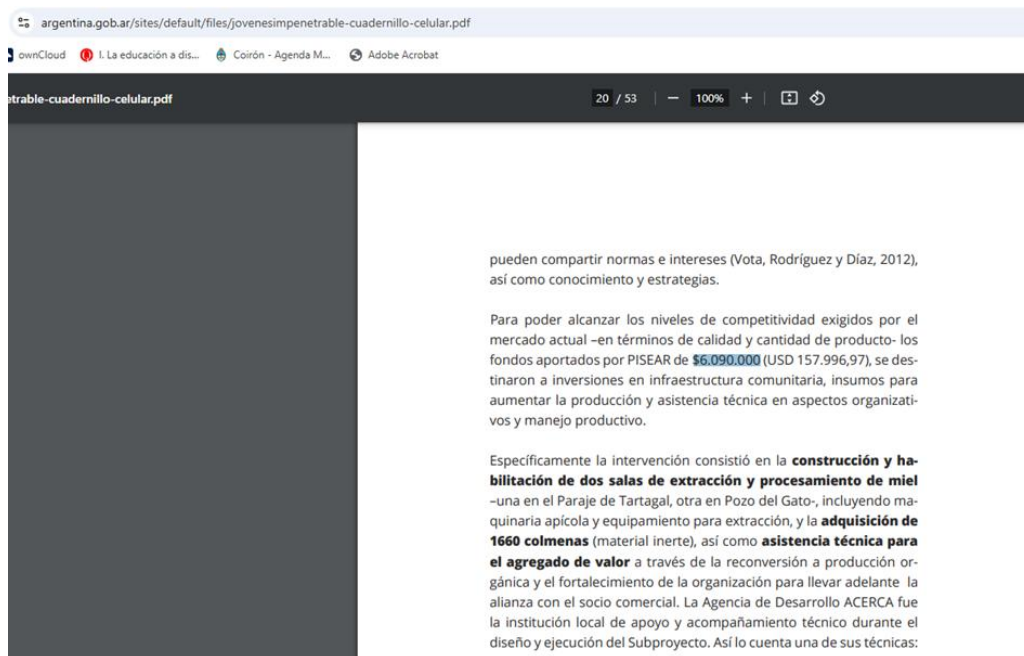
argentina.gob.ar/sites/default/files/jovenesimpenetrable-cuadernillo-celular.pdf

ownCloud I. La educación a dis... Coirón - Agenda M... Adobe Acrobat

etrable-cuadernillo-celular.pdf

20 / 53 | — 100% +

pueden compartir normas e intereses (Vota, Rodríguez y Díaz, 2012), así como conocimiento y estrategias.

Para poder alcanzar los niveles de competitividad exigidos por el mercado actual –en términos de calidad y cantidad de producto- los fondos aportados por PISEAR de $6.090.000 (USD 157.996,97), se destinaron a inversiones en infraestructura comunitaria, insumos para aumentar la producción y asistencia técnica en aspectos organizativos y manejo productivo.

Específicamente la intervención consistió en la **construcción y habilitación de dos salas de extracción y procesamiento de miel** –una en el Paraje de Tartagal, otra en Pozo del Gato-, incluyendo maquinaria apícola y equipamiento para extracción, y la **adquisición de 1660 colmenas** (material inerte), así como **asistencia técnica para el agregado de valor** a través de la reconversión a producción orgánica y el fortalecimiento de la organización para llevar adelante la alianza con el socio comercial. La Agencia de Desarrollo ACERCA fue la institución local de apoyo y acompañamiento técnico durante el diseño y ejecución del Subproyecto. Así lo cuenta una de sus técnicas: